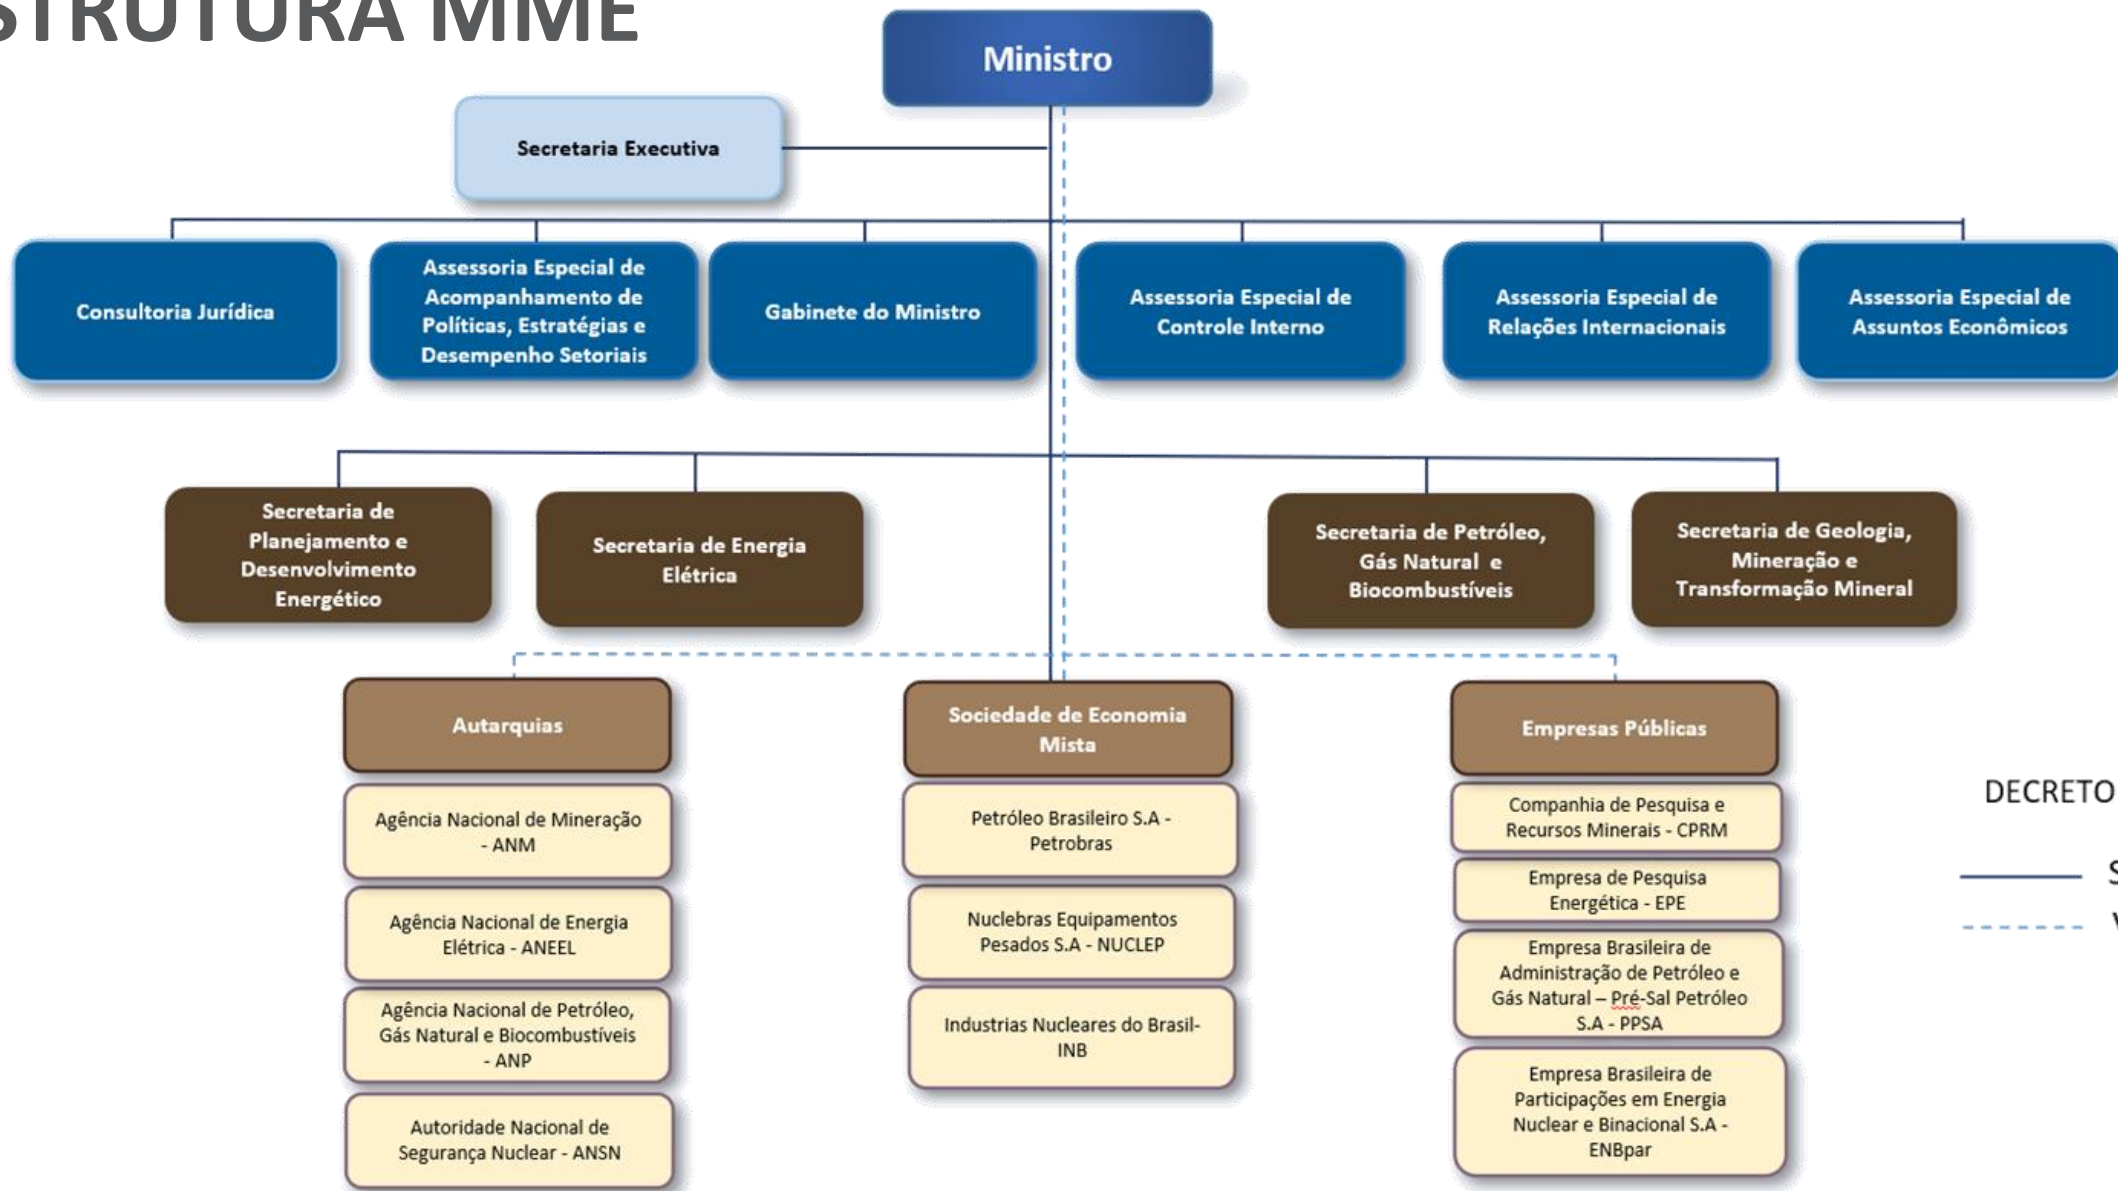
STRUTURA MME

Ministro

Secretaria Executiva

Consultoria Jurídica

Assessoria Especial de Acompanhamento de Políticas, Estratégias e Desempenho Setoriais

Gabinete do Ministro

Assessoria Especial de Controle Interno

Assessoria Especial de Relações Internacionais

Assessoria Especial de Assuntos Econômicos

Secretaria de Planejamento e Desenvolvimento Energético

Secretaria de Energia Elétrica

Secretaria de Petróleo, Gás Natural e Biocombustíveis

Secretaria de Geologia, Mineração e Transformação Mineral

Autarquias

Agência Nacional de Mineração - ANM

Agência Nacional de Energia Elétrica - ANEEL

Agência Nacional de Petróleo, Gás Natural e Biocombustíveis - ANP

Autoridade Nacional de Segurança Nuclear - ANSN

Sociedade de Economia Mista

Petróleo Brasileiro S.A - Petrobras

Nuclebras Equipamentos Pesados S.A - NUCLEP

Industrias Nucleares do Brasil- INB

Empresas Públicas

Companhia de Pesquisa e Recursos Minerais - CPRM

Empresa de Pesquisa Energética - EPE

Empresa Brasileira de Administração de Petróleo e Gás Natural – Pré-Sal Petróleo S.A - PPSA

Empresa Brasileira de Participações em Energia Nuclear e Binacional S.A - ENBpar

DECRETO

S

V